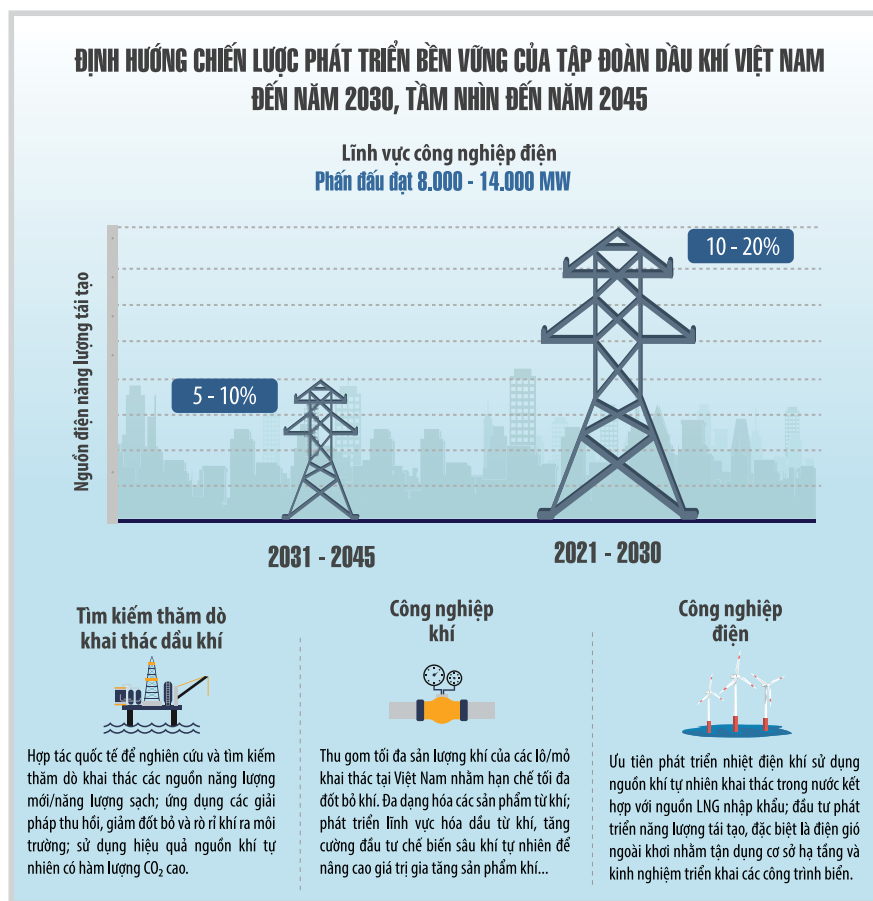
ĐỊNH HƯỚNG CHIẾN LƯỢC PHÁT TRIỂN BỀN VỮNG CỦA TẬP ĐOÀN DẦU KHÍ VIỆT NAM ĐẾN NĂM 2030, TẦM NHÌN ĐẾN NĂM 2045

Lĩnh vực công nghiệp điện
Phấn đấu đạt 8.000 - 14.000 MW

Nguồn điện năng lượng tái tạo

5 - 10%

10 - 20%

2031 - 2045

2021 - 2030

Tìm kiếm thăm dò khai thác dầu khí

Hợp tác quốc tế để nghiên cứu và tìm kiếm thăm dò khai thác các nguồn năng lượng mới/năng lượng sạch; ứng dụng các giải pháp thu hồi, giảm đốt bỏ và rò rỉ khí ra môi trường; sử dụng hiệu quả nguồn khí tự nhiên có hàm lượng $CO_2$ cao.

Công nghiệp khí

Thu gom tối đa sản lượng khí của các lô/mỏ khai thác tại Việt Nam nhằm hạn chế tối đa đốt bỏ khí. Đa dạng hóa các sản phẩm từ khí; phát triển lĩnh vực hóa dầu từ khí, tăng cường đầu tư chế biến sâu khí tự nhiên để nâng cao giá trị gia tăng sản phẩm khí...

Công nghiệp điện

Ưu tiên phát triển nhiệt điện khí sử dụng nguồn khí tự nhiên khai thác trong nước kết hợp với nguồn LNG nhập khẩu; đầu tư phát triển năng lượng tái tạo, đặc biệt là điện gió ngoài khơi nhằm tận dụng cơ sở hạ tầng và kinh nghiệm triển khai các công trình biển.